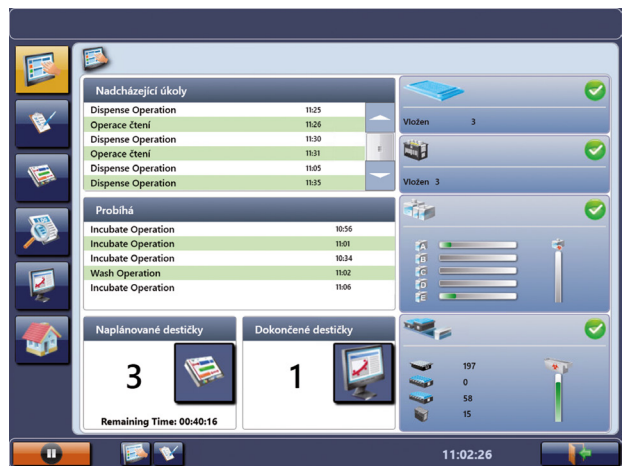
Nadcházející úkoly

| | |
|---|---|
| Dispense Operation | 11:25 |
| Operace čtení | 11:26 |
| Dispense Operation | 11:30 |
| Operace čtení | 11:31 |
| Dispense Operation | 11:05 |
| Dispense Operation | 11:35 |

Probíhá

| | |
|---|---|
| Incubate Operation | 10:56 |
| Incubate Operation | 11:01 |
| Incubate Operation | 10:34 |
| Wash Operation | 11:02 |
| Incubate Operation | 11:06 |

Naplánované destičky

3

Remaining Time: 00:40:16

Dokončené destičky

1

Vložen 3

Vložen 3

A
B
C
D
E

197
0
58
15

11:02:26